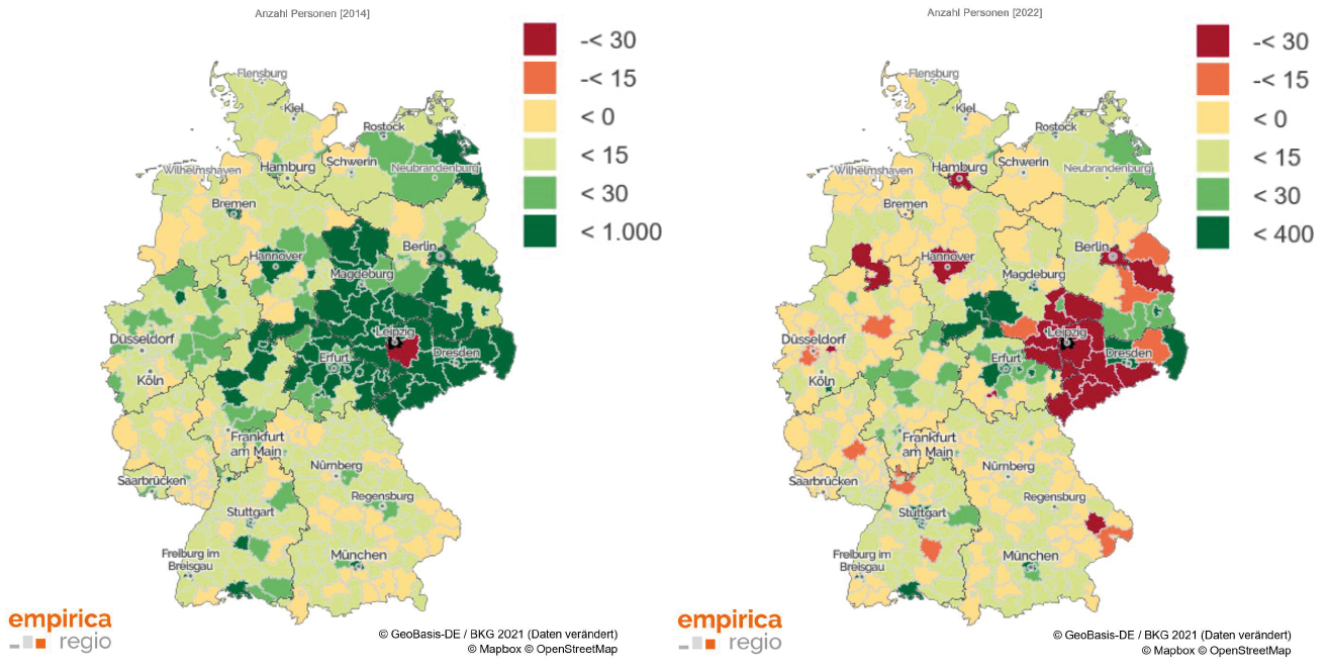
Anzahl Personen [2014]

-< 30
-< 15
< 0
< 15
< 30
< 1.000

Flensburg
Kiel
Rostock
Schwerin
Neubrandenburg
Wilhelmshaven
Hamburg
Bremen
Berlin
Hannover
Magdeburg
Leipzig
Düsseldorf
Erfurt
Dresden
Köln
Frankfurt am Main
Nürnberg
Saarbrücken
Regensburg
Stuttgart
München
Freiburg im Breisgau

empirica regio
© GeoBasis-DE / BKG 2021 (Daten verändert)
© Mapbox © OpenStreetMap

Anzahl Personen [2022]

-< 30
-< 15
< 0
< 15
< 30
< 400

Flensburg
Kiel
Rostock
Schwerin
Neubrandenburg
Wilhelmshaven
Hamburg
Bremen
Berlin
Hannover
Magdeburg
Leipzig
Düsseldorf
Erfurt
Dresden
Köln
Frankfurt am Main
Nürnberg
Saarbrücken
Regensburg
Stuttgart
München
Freiburg im Breisgau

empirica regio
© GeoBasis-DE / BKG 2021 (Daten verändert)
© Mapbox © OpenStreetMap